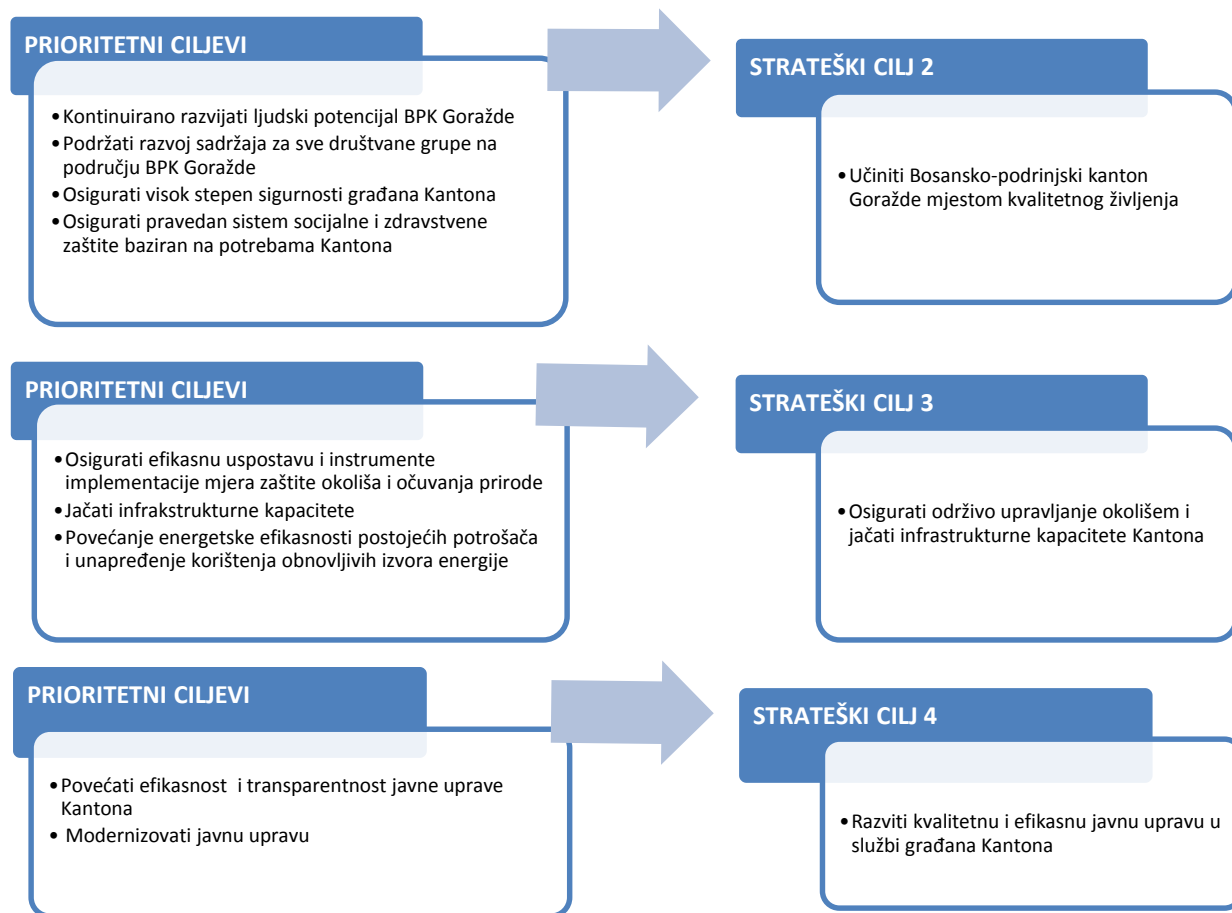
PRIORITETNI CILJEVI

• Kontinuirano razvijati ljudski potencijal BPK Goražde
• Podržati razvoj sadržaja za sve društvane grupe na području BPK Goražde
• Osigurati visok stepen sigurnosti građana Kantona
• Osigurati pravedan sistem socijalne i zdravstvene zaštite baziran na potrebama Kantona

STRATEŠKI CILJ 2

• Učiniti Bosansko-podrinjski kanton Goražde mjestom kvalitetnog življenja

PRIORITETNI CILJEVI

• Osigurati efikasnu uspostavu i instrumente implementacije mjera zaštite okoliša i očuvanja prirode
• Jačati infrakstrukturne kapacitete
• Povećanje energetske efikasnosti postojećih potrošača i unapređenje korištenja obnovljivih izvora energije

STRATEŠKI CILJ 3

• Osigurati održivo upravljanje okolišem i jačati infrastrukturne kapacitete Kantona

PRIORITETNI CILJEVI

• Povećati efikasnost i transparentnost javne uprave Kantona
• Modernizovati javnu upravu

STRATEŠKI CILJ 4

• Razviti kvalitetnu i efikasnu javnu upravu u službi građana Kantona